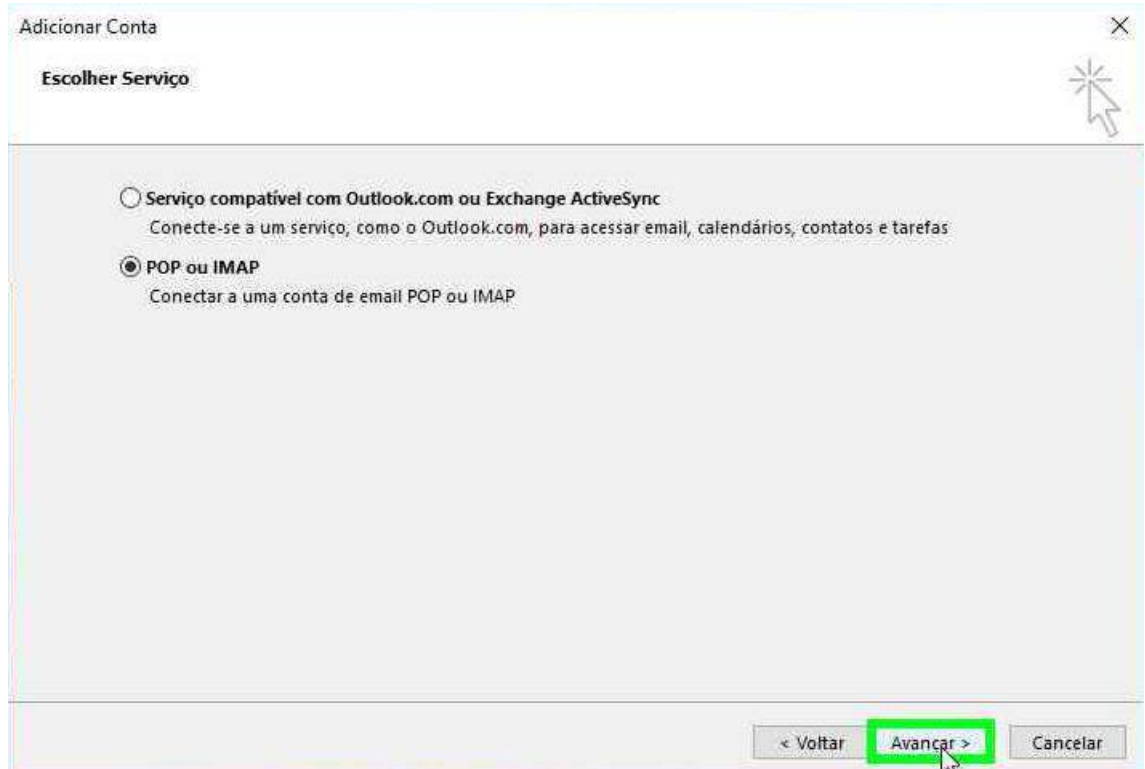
Adicionar Conta

Escolher Serviço

Serviço compatível com Outlook.com ou Exchange ActiveSync
Conecte-se a um serviço, como o Outlook.com, para acessar email, calendários, contatos e tarefas

POP ou IMAP
Conectar a uma conta de email POP ou IMAP

< Voltar
Avançar >
Cancelar